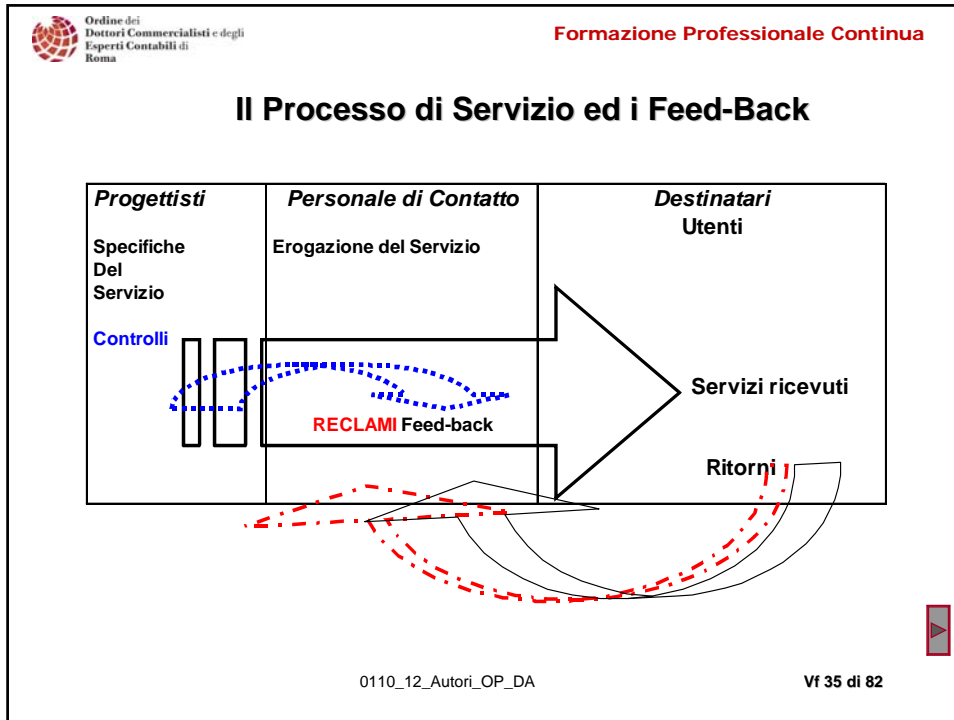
Ordine dei Dottori Commercialisti e degli Esperti Contabili di Roma

Formazione Professionale Continua

Il Processo di Servizio ed i Feed-Back

| Progettisti | Personale di Contatto | Destinatari Utenti |
|---|---|---|
| Specifiche Del Servizio | Erogazione del Servizio | |
| Controlli | RECLAMI Feed-back | Servizi ricevuti |
| | | Ritorni |

0110_12_Autori_OP_DA

Vf 35 di 82